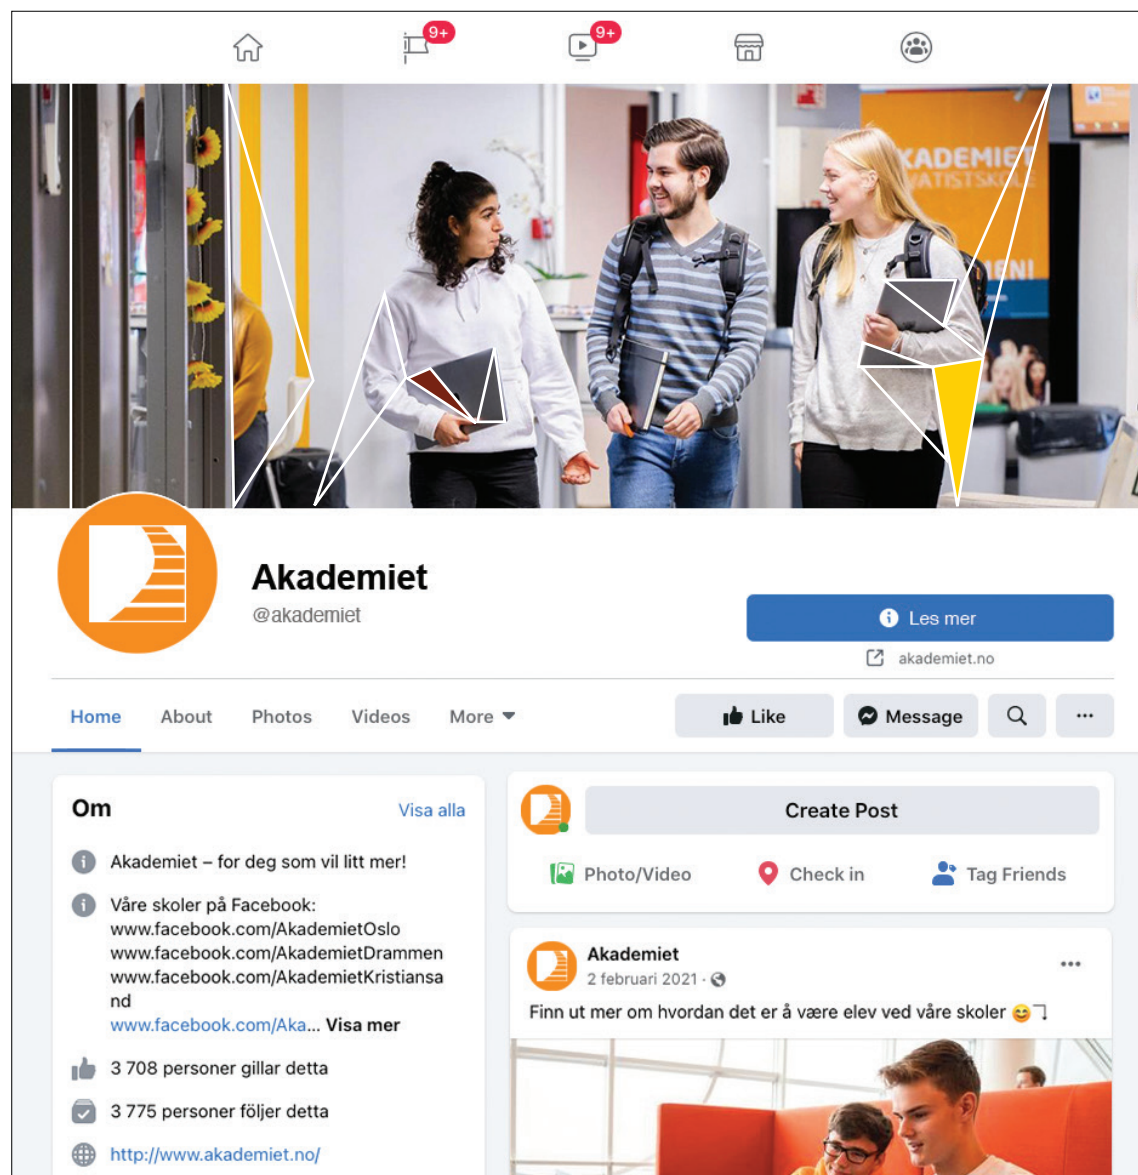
9+

9+

KADEMIET
VATISTSKO

Akademiet
@akademiet

Les mer

akademiet.no

Home About Photos Videos More

Like Message

Om

Visa alla

Akademiet – for deg som vil litt mer!

Våre skoler på Facebook:
www.facebook.com/AkademietOslo
www.facebook.com/AkademietDrammen
www.facebook.com/AkademietKristiansand
www.facebook.com/Aka... Visa mer

3 708 personer gillar detta

3 775 personer följer detta

http://www.akademiet.no/

Create Post

Photo/Video Check in Tag Friends

Akademiet
2 februari 2021 ·

Finn ut mer om hvordan det er å være elev ved våre skoler 😊